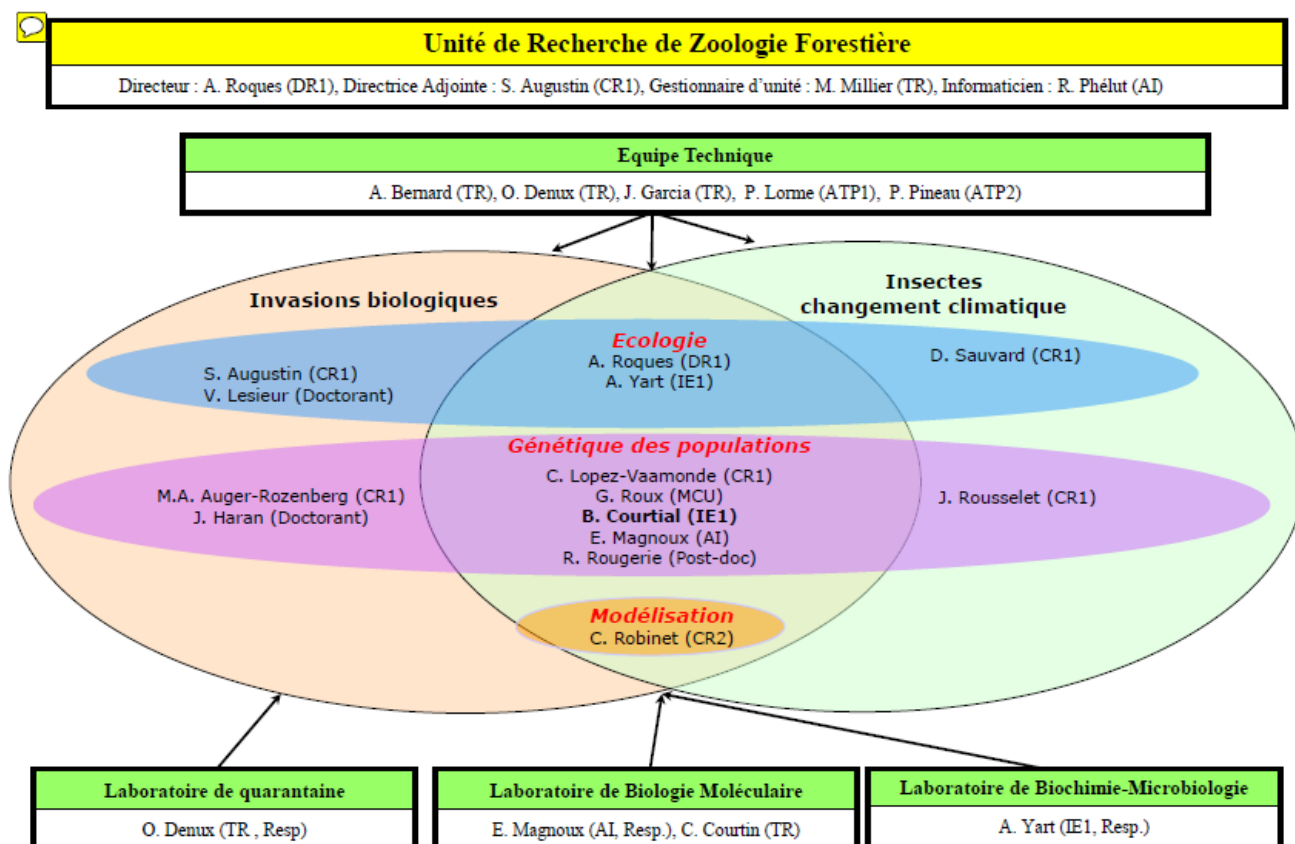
Unité de Recherche de Zoologie Forestière

Directeur : A. Roques (DR1), Directrice Adjointe : S. Augustin (CR1), Gestionnaire d'unité : M. Millier (TR), Informaticien : R. Phélut (AI)

Equipe Technique

A. Bernard (TR), O. Denux (TR), J. Garcia (TR), P. Lorme (ATP1), P. Pineau (ATP2)

Invasions biologiques

Insectes changement climatique

Ecologie

S. Augustin (CR1)
V. Lesieur (Doctorant)

A. Roques (DR1)
A. Yart (IE1)

D. Sauvard (CR1)

Génétique des populations

M.A. Auger-Rozenberg (CR1)
J. Haran (Doctorant)

C. Lopez-Vaamonde (CR1)
G. Roux (MCU)
B. Courtial (IE1)
E. Magnoux (AI)
R. Rougerie (Post-doc)

J. Rousselet (CR1)

Modélisation
C. Robinet (CR2)

Laboratoire de quarantaine

O. Denux (TR , Resp)

Laboratoire de Biologie Moléculaire

E. Magnoux (AI, Resp.), C. Courtin (TR)

Laboratoire de Biochimie-Microbiologie

A. Yart (IE1, Resp.)